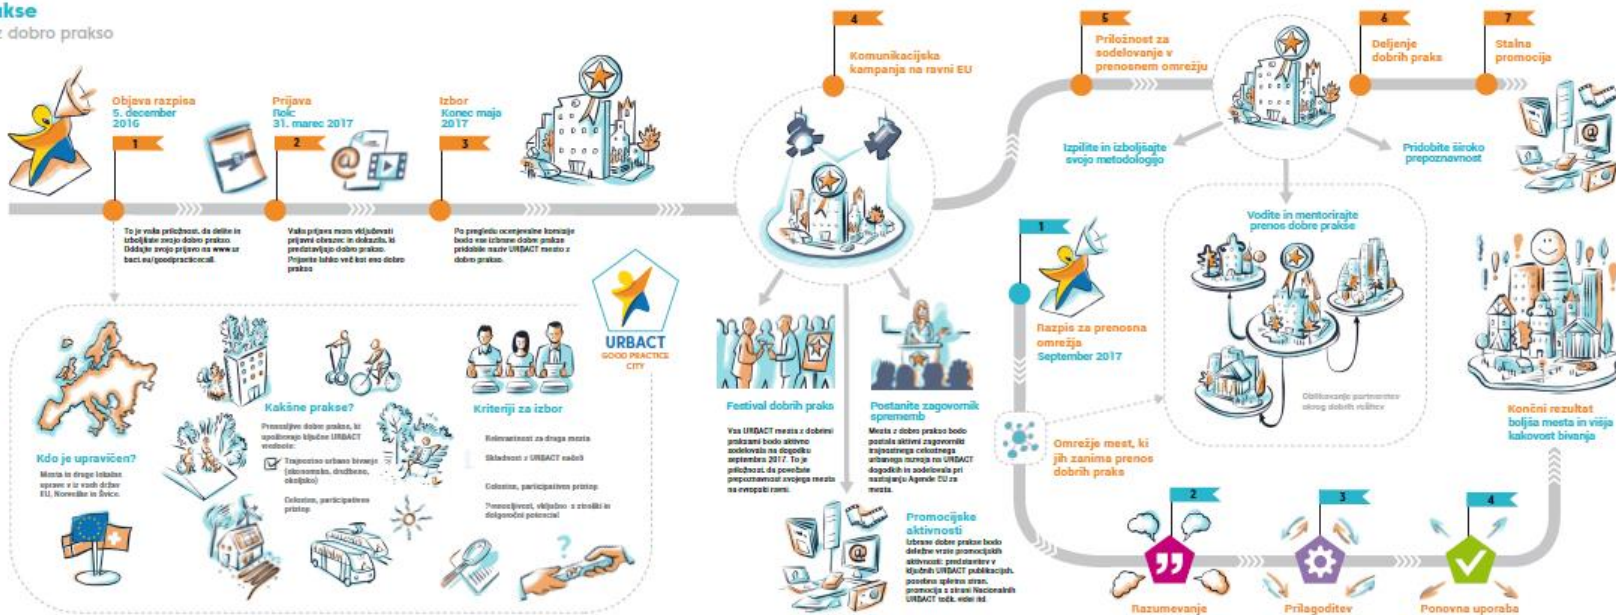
akse
z dobro prakso

1
Objava razpisa
5. december
2016

To je vaša priložnost, da delite in izboljšate svojo dobro prakso. Oddajte svojo prijavo na www.urbact.eu/goodpracticecall.

2
Prijava
Rok:
31. marec 2017

Vaša prijava mora vključevati prijavni obrazec in dokazila, ki predstavljajo dobro prakso. Prijavite lahko več kot eno dobro prakso.

3
Izbor
Konec maja
2017

Po pregledu ocenjevalne komisije bodo vse izbrane dobre prakse pridobile naziv URBACT mesto z dobro prakso.

4
Komunikacijska kampanja na ravni EU

5
Priložnost za sodelovanje v prenosnem omrežju

6
Deljenje dobrih praks

7
Stalna promocija

Izpilite in izboljšajte svojo metodologijo

Pridobite široko prepoznavnost

URBACT
GOOD PRACTICE CITY

Kdo je upravičen?
Mesta in druge lokalne uprave iz vseh držav EU, Norveške in Švice.

Kakšne prakse?
Preizkušene dobre prakse, ki upoštevajo ključne URBACT vrednote:
Trajnostno urbano bivanje (ekonomsko, družbeno, okoljsko)
Celosten, participativen pristop

Kriteriji za izbor
Relevantnost za druga mesta
Skladnost z URBACT načeli
Celosten, participativen pristop
Prenosljivost, vključno z stroški in dolgoročni potencial

Festival dobrih praks
Vsa URBACT mesta z dobrimi praksami bodo aktivno sodelovala na dogodku septembra 2017. To je priložnost, da povečate prepoznavnost svojega mesta na evropski ravni.

Postanite zagovornik sprememb
Mesta z dobro prakso bodo postala aktivni zagovorniki trajnostnega celostnega urbanega razvoja na URBACT dogodkih in sodelovala pri nastajanju Agende EU za mesta.

Promocijske aktivnosti
Izbrane dobre prakse bodo deležne vrste promocijskih aktivnosti: predstavitev v ključnih URBACT publikacijah, posebna spletna stran, promocija s strani Nacionalnih URBACT točk, video itd.

1
Razpis za prenosna omrežja
September 2017

Vodite in mentorirajte prenos dobre prakse

Oblikovanje partnerstev okrog dobrih vzdižev

Omrežje mest, ki jih zanima prenos dobrih praks

Končni rezultat boljša mesta in višja kakovost bivanja

2
Razumevanje

3
Prilagoditev

4
Ponovna uporaba